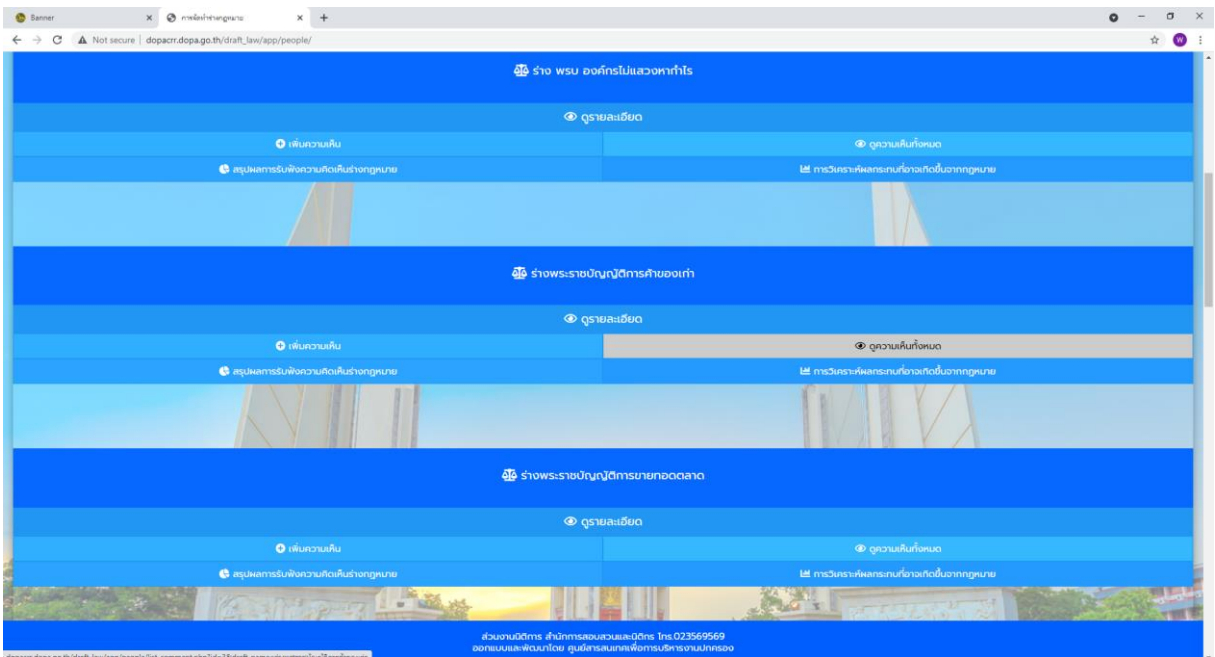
Banner
การจัดทำร่างกฎหมาย
Not secure | dopacrr.dopa.go.th/draft_law/app/people/

ร่าง พรบ องค์กรไม่แสวงหากำไร
ดูรายละเอียด
เพิ่มความเห็น
ดูความเห็นทั้งหมด
สรุปผลการรับฟังความคิดเห็นร่างกฎหมาย
การวิเคราะห์ผลกระทบที่อาจเกิดขึ้นจากกฎหมาย

ร่างพระราชบัญญัติการค้าของเก่า
ดูรายละเอียด
เพิ่มความเห็น
ดูความเห็นทั้งหมด
สรุปผลการรับฟังความคิดเห็นร่างกฎหมาย
การวิเคราะห์ผลกระทบที่อาจเกิดขึ้นจากกฎหมาย

ร่างพระราชบัญญัติการขายทอดตลาด
ดูรายละเอียด
เพิ่มความเห็น
ดูความเห็นทั้งหมด
สรุปผลการรับฟังความคิดเห็นร่างกฎหมาย
การวิเคราะห์ผลกระทบที่อาจเกิดขึ้นจากกฎหมาย

ส่วนงานนิติการ สำนักการสอบสวนและนิติการ โทร.023569569
ออกแบบและพัฒนาโดย ศูนย์สารสนเทศเพื่อการบริหารงานปกครอง
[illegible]